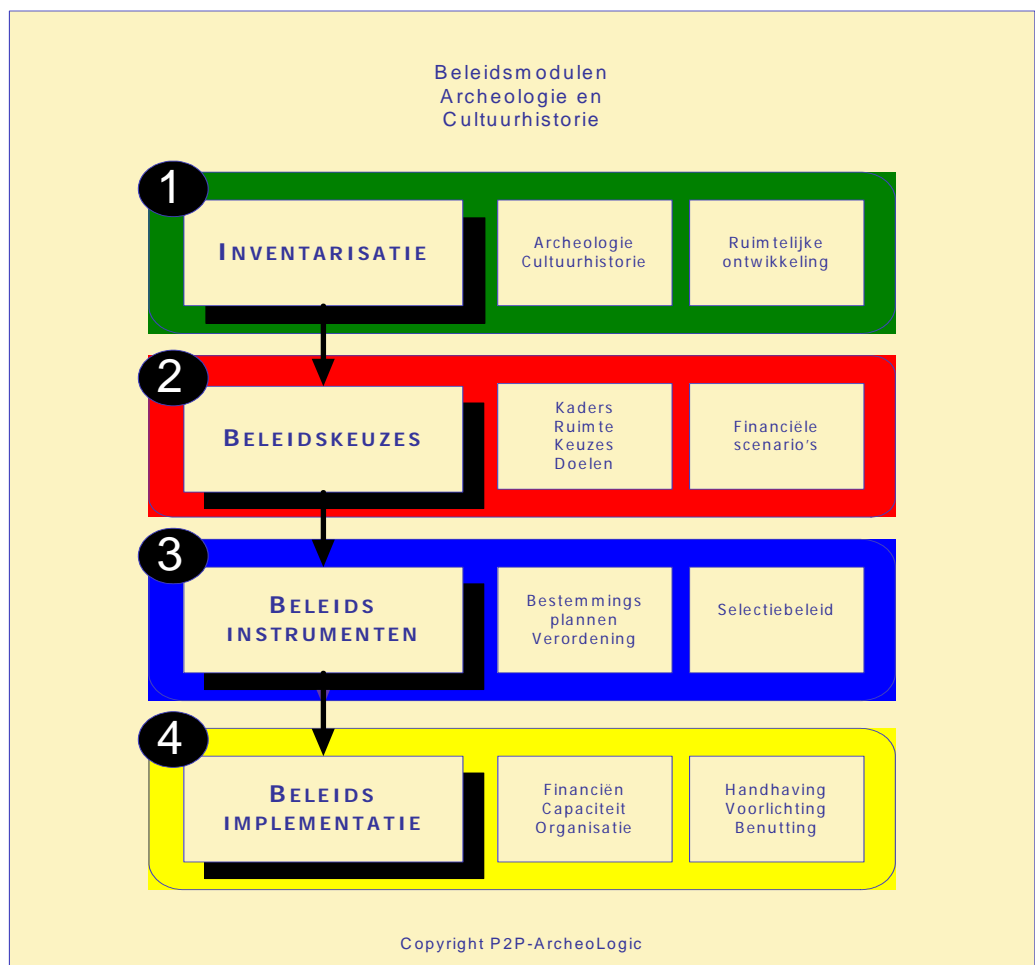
Beleidsmodulen
Archeologie en
Cultuurhistorie

1

INVENTARISATIE

Archeologie
Cultuurhistorie

Ruimtelijke
ontwikkeling

2

BELEIDSKEUZES

Kaders
Ruimte
Keuzes
Doelen

Financiële
scenario's

3

BELEIDS
INSTRUMENTEN

Bestemmings
plannen
Verordening

Selectiebeleid

4

BELEIDS
IMPLEMENTATIE

Financiën
Capaciteit
Organisatie

Handhaving
Voorlichting
Benutting

Copyright P2P-ArcheoLogic